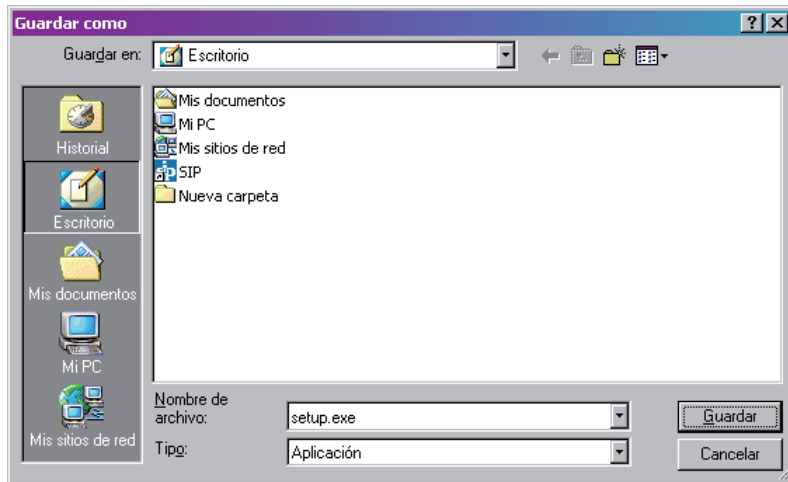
Guardar como

?

Guardar en: Escritorio

Historial

Escritorio

Mis documentos

Mi PC

Mis sitios de red

Mis documentos
Mi PC
Mis sitios de red
SIP
Nueva carpeta

Nombre de archivo: setup.exe

Tipo: Aplicación

Guardar

Cancelar